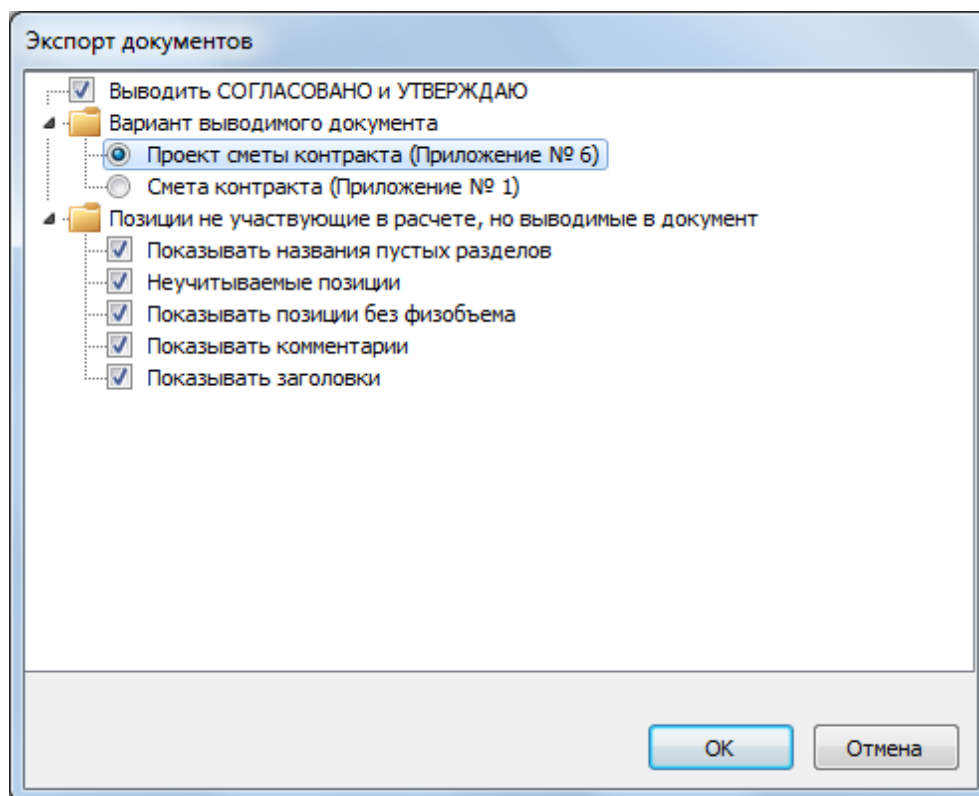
Экспорт документов

Выводить СОГЛАСОВАНО и УТВЕРЖДАЮ
Вариант выводимого документа
Проект сметы контракта (Приложение № 6)
Смета контракта (Приложение № 1)
Позиции не участвующие в расчете, но выводимые в документ
Показывать названия пустых разделов
Неучитываемые позиции
Показывать позиции без физобъема
Показывать комментарии
Показывать заголовки

OK
Отмена